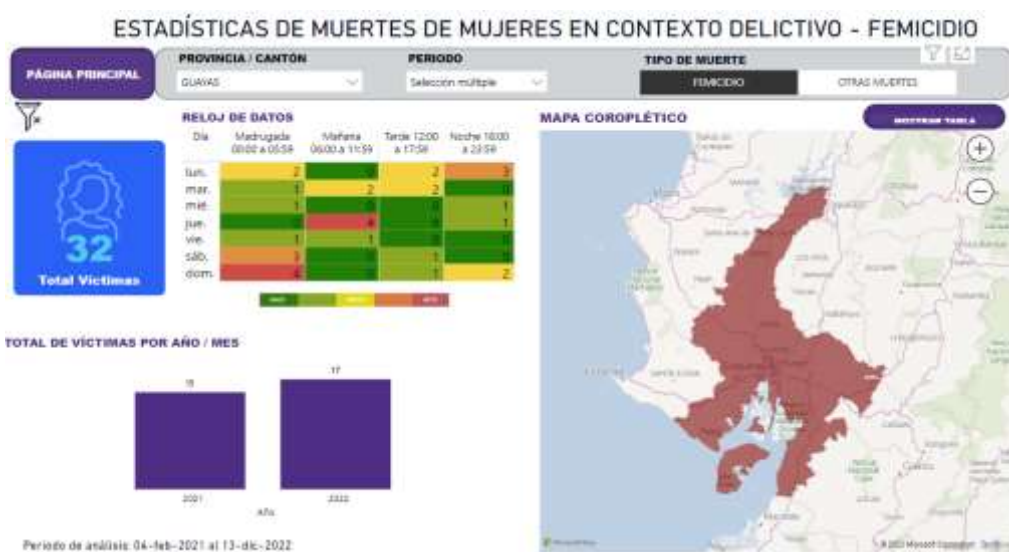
ESTADÍSTICAS DE MUERTES DE MUJERES EN CONTEXTO DELICTIVO - FEMICIDIO

PÁGINA PRINCIPAL

PROVINCIA / CANTÓN
GUAYAS

PERIODO
Selección múltiple

TIPO DE MUERTE
FEMICIDIO
OTRAS MUERTES

32
Total Víctimas

RELOJ DE DATOS

| Día | Madrugada 00:00 a 05:59 | Mañana 06:00 a 11:59 | Tarde 12:00 a 17:59 | Noche 18:00 a 23:59 |
|---|---|---|---|---|
| lun. | 2 | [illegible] | 2 | 3 |
| mar. | 1 | 2 | 2 | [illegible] |
| mié. | 1 | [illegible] | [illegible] | 1 |
| jue. | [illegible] | 4 | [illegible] | 1 |
| vie. | 1 | 1 | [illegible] | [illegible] |
| sáb. | 3 | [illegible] | 1 | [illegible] |
| dom. | 4 | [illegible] | 1 | 2 |

MAPA COROPLÉTICO

MOSTRAR TABLA

TOTAL DE VÍCTIMAS POR AÑO / MES

15
17
2021
2022
Año

Periodo de análisis: 04-feb-2021 al 13-dic-2022

© 2022 Microsoft Corporation Terms